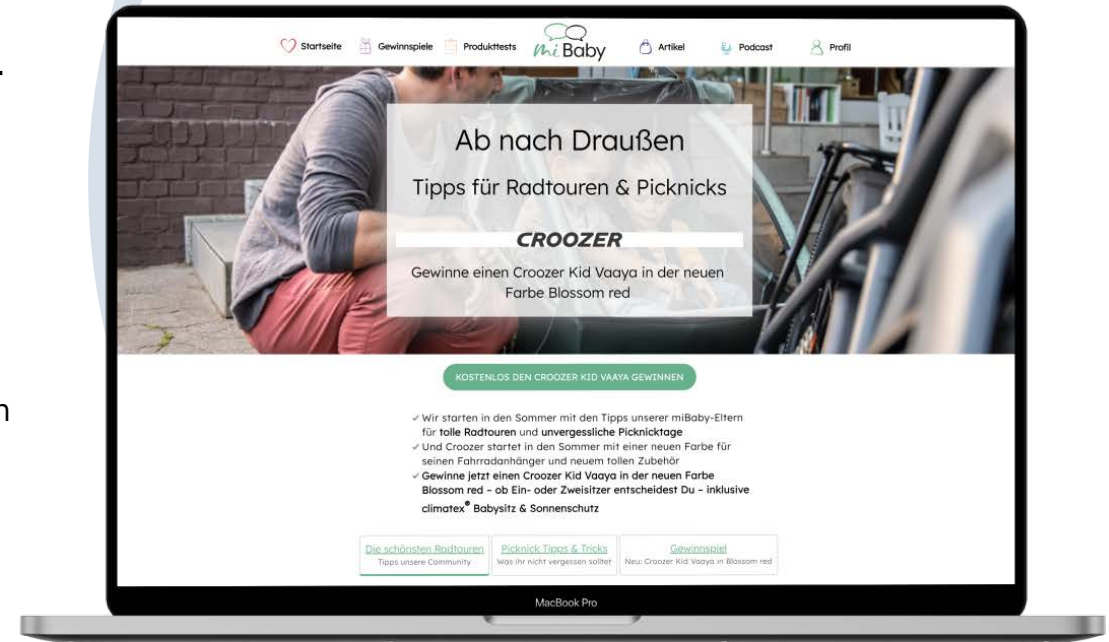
Startseite Gewinnspiele Produkttests miBaby Artikel Podcast Profil

Ab nach Draußen

Tipps für Radtouren & Picknicks

CROOZER

Gewinne einen Croozer Kid Vaaya in der neuen Farbe Blossom red

KOSTENLOS DEN CROOZER KID VAAYA GEWINNEN

✓ Wir starten in den Sommer mit den Tipps unserer miBaby-Eltern für tolle Radtouren und unvergessliche Picknicktage
✓ Und Croozer startet in den Sommer mit einer neuen Farbe für seinen Fahrradanhänger und neuem tollen Zubehör
✓ Gewinne jetzt einen Croozer Kid Vaaya in der neuen Farbe Blossom red – ob Ein- oder Zweisitzer entscheidest Du – inklusive climatex® Babysitz & Sonnenschutz

| Die schönsten Radtouren | Picknick Tipps & Tricks | Gewinnspiel |
|---|---|---|
| Tipps unsere Community | Was ihr nicht vergessen solltet | Neu: Croozer Kid Vaaya in Blossom red |

MacBook Pro